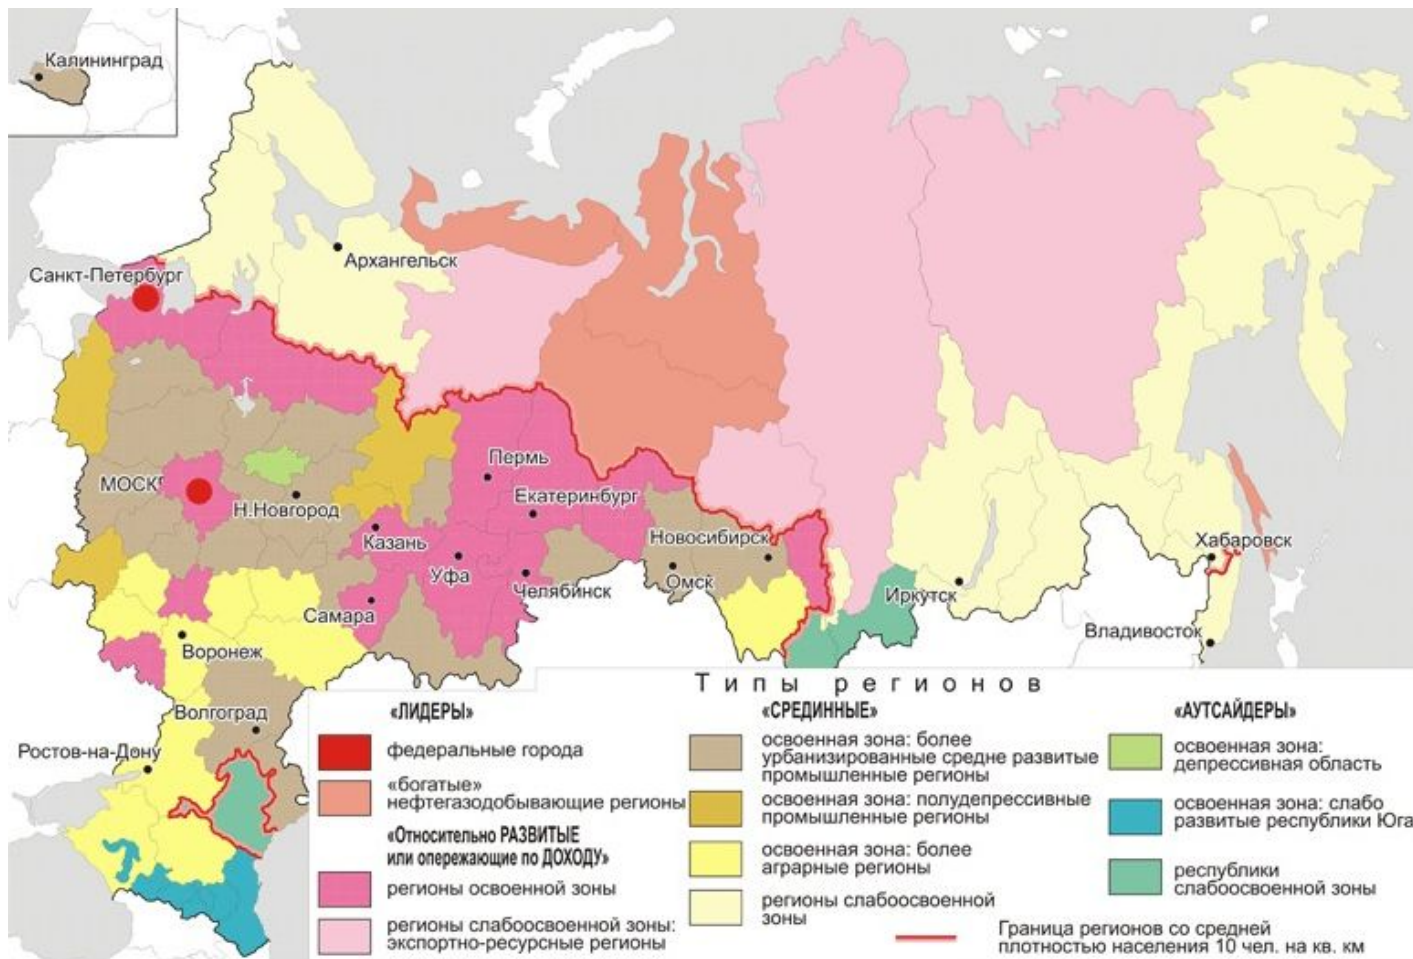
Калининград

Архангельск

Санкт-Петербург

МОСКВА

Н.Новгород

Пермь

Екатеринбург

Казань

Уфа

Челябинск

Новосибирск

Омск

Самара

Иркутск

Хабаровск

Владивосток

Воронеж

Волгоград

Ростов-на-Дону

Типы регионов

«ЛИДЕРЫ»

федеральные города

«богатые» нефтегазодобывающие регионы

«Относительно РАЗВИТЫЕ или опережающие по ДОХОДУ»

регионы освоенной зоны

регионы слабоосвоенной зоны: экспортно-ресурсные регионы

«СРЕДИННЫЕ»

освоенная зона: более урбанизированные средне развитые промышленные регионы

освоенная зона: полудепрессивные промышленные регионы

освоенная зона: более аграрные регионы

регионы слабоосвоенной зоны

«АУТСАЙДЕРЫ»

освоенная зона: депрессивная область

освоенная зона: слабо развитые республики Юга

республики слабоосвоенной зоны

Граница регионов со средней плотностью населения 10 чел. на кв. км